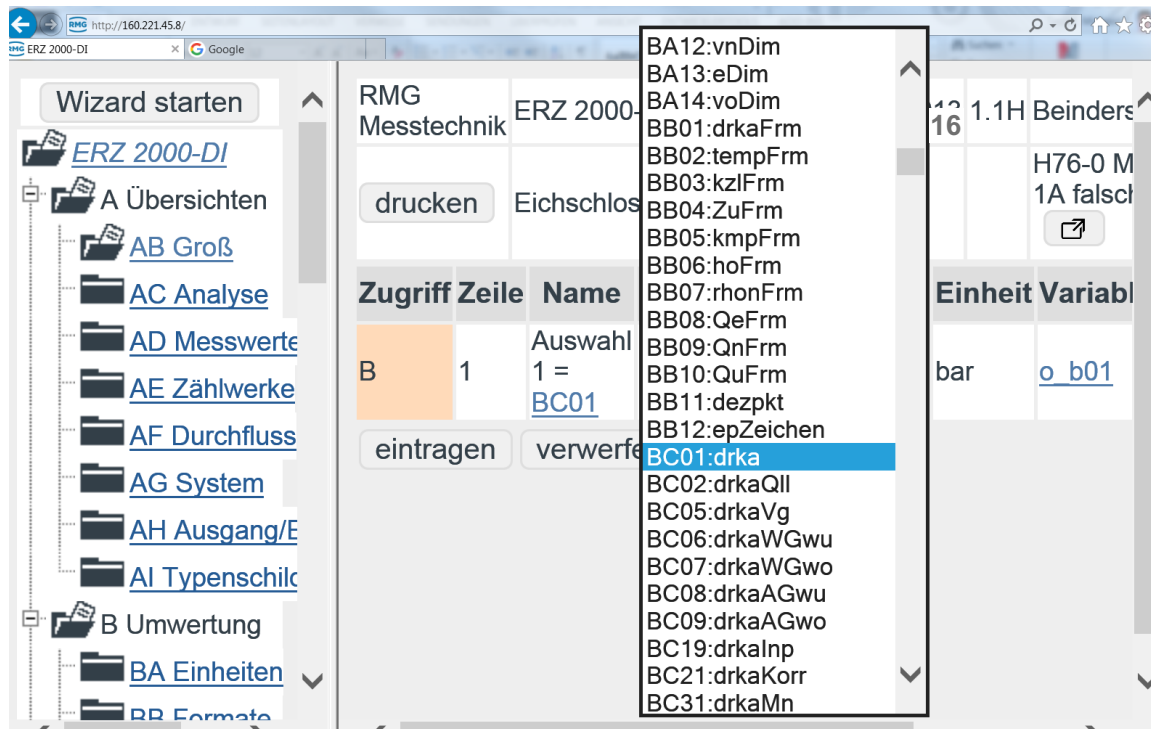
http://160.221.45.8/
ERZ 2000-DI
Google

Wizard starten
ERZ 2000-DI
A Übersichten
AB Groß
AC Analyse
AD Messwerte
AE Zählwerke
AF Durchfluss
AG System
AH Ausgang/E
AI Typenschild
B Umwertung
BA Einheiten
BB Formate

RMG Messtechnik
ERZ 2000-
1.1H
Beinders
16
drucken
Eichschlos
H76-0 M
1A falsch

| Zugriff | Zeile | Name | Einheit | Variabl |
|---|---|---|---|---|
| B | 1 | Auswahl 1 = BC01 | bar | o_b01 |

eintragen
verwerfe

BA12:vnDim
BA13:eDim
BA14:voDim
BB01:drkaFrm
BB02:tempFrm
BB03:kzlFrm
BB04:ZuFrm
BB05:kmpFrm
BB06:hoFrm
BB07:rhonFrm
BB08:QeFrm
BB09:QnFrm
BB10:QuFrm
BB11:dezpkt
BB12:epZeichen
BC01:drka
BC02:drkaQll
BC05:drkaVg
BC06:drkaWGwu
BC07:drkaWGwo
BC08:drkaAGwu
BC09:drkaAGwo
BC19:drkaInp
BC21:drkaKorr
BC31:drkaMn